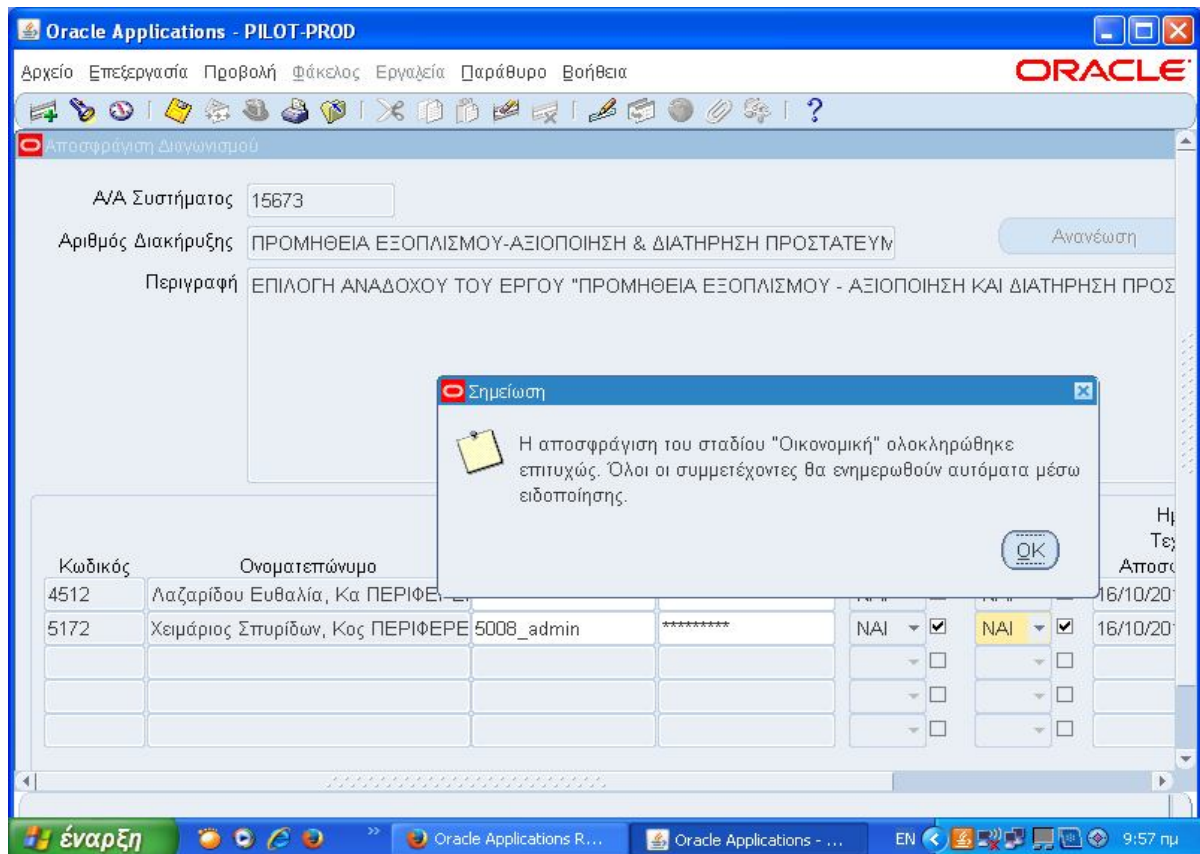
Oracle Applications - PILOT-PROD

Αρχείο Επεξεργασία Προβολή Φάκελος Εργαλεία Παράθυρο Βοήθεια

ORACLE

?

Αποσφράγιση Διαγωνισμού

Α/Α Συστήματος 15673

Αριθμός Διακήρυξης ΠΡΟΜΗΘΕΙΑ ΕΞΟΠΛΙΣΜΟΥ-ΑΞΙΟΠΟΙΗΣΗ & ΔΙΑΤΗΡΗΣΗ ΠΡΟΣΤΑΤΕΥΜ

Ανανέωση

Περιγραφή ΕΠΙΛΟΓΗ ΑΝΑΔΟΧΟΥ ΤΟΥ ΕΡΓΟΥ "ΠΡΟΜΗΘΕΙΑ ΕΞΟΠΛΙΣΜΟΥ - ΑΞΙΟΠΟΙΗΣΗ ΚΑΙ ΔΙΑΤΗΡΗΣΗ ΠΡΟΣ

Σημείωση

Η αποσφράγιση του σταδίου "Οικονομική" ολοκληρώθηκε επιτυχώς. Όλοι οι συμμετέχοντες θα ενημερωθούν αυτόματα μέσω ειδοποίησης.

OK

Ηι
Τε
Αποσ

| Κωδικός | Ονοματεπώνυμο | | | | | |
|---|---|---|---|---|---|---|
| 4512 | Λαζαρίδου Ευθαλία, Κα ΠΕΡΙΦΕ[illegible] | | | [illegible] | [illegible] | 16/10/201 |
| 5172 | Χειμάριος Σπυρίδων, Κος ΠΕΡΙΦΕΡΕ | 5008_admin | ********* | ΝΑΙ | ΝΑΙ | 16/10/201 |

έναρξη

Oracle Applications R...

Oracle Applications - ...

EN

9:57 πμ